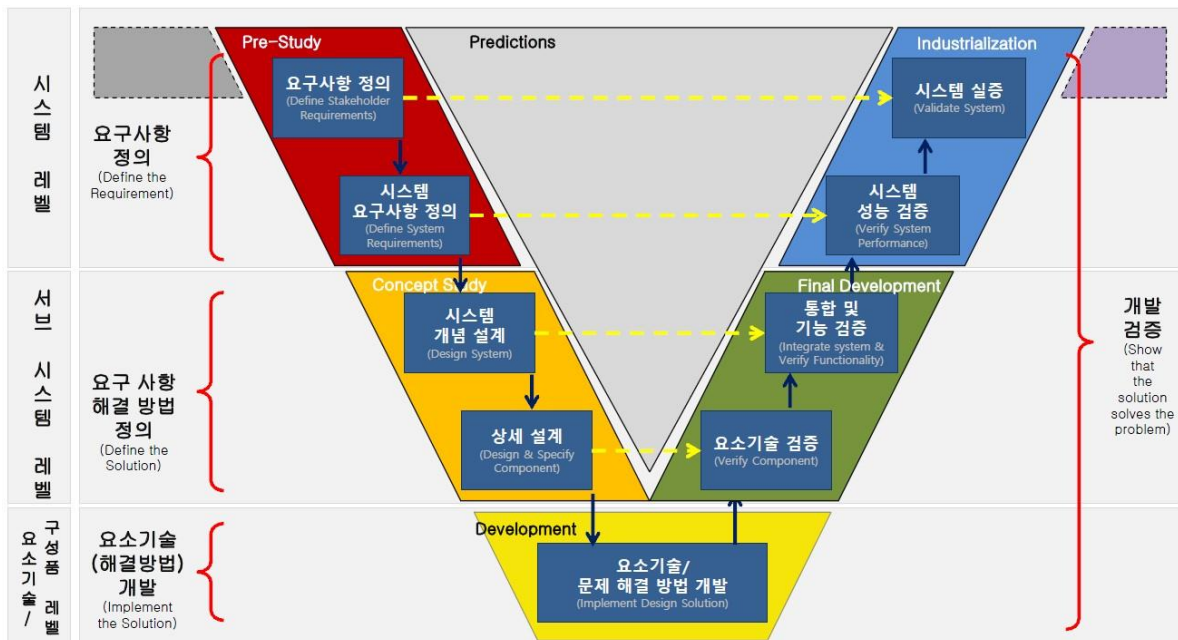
시스템 레벨

요구사항 정의
(Define the Requirement)

서브 시스템 레벨

요구 사항 해결 방법 정의
(Define the Solution)

요소기술/구성품 레벨

요소기술 (해결방법) 개발
(Implement the Solution)

Pre-Study

Predictions

Industrialization

요구사항 정의
(Define Stakeholder Requirements)

시스템 실증
(Validate System)

시스템 요구사항 정의
(Define System Requirements)

시스템 성능 검증
(Verify System Performance)

Concept Study

Final Development

시스템 개념 설계
(Design System)

통합 및 기능 검증
(Integrate system & Verify Functionality)

상세 설계
(Design & Specify Component)

요소기술 검증
(Verify Component)

Development

요소기술/ 문제 해결 방법 개발
(Implement Design Solution)

개발 검증
(Show that the solution solves the problem)